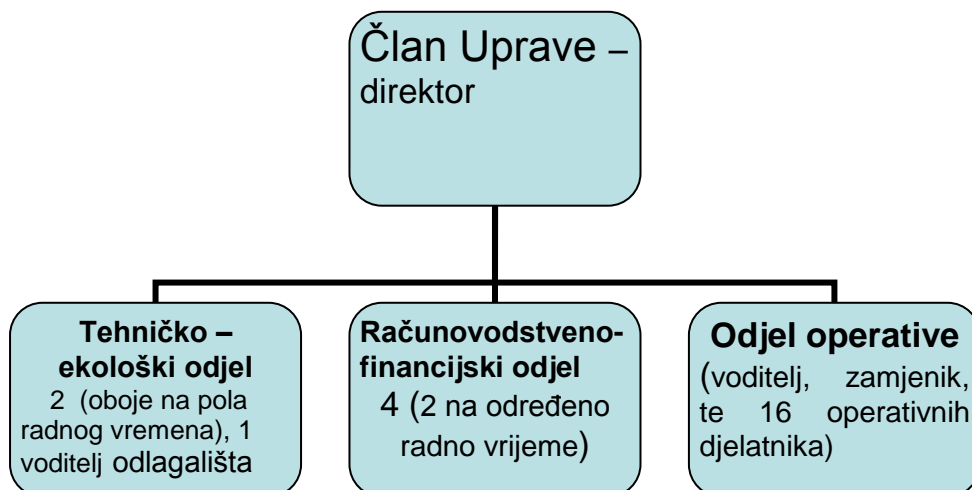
Član Uprave – direktor

Tehničko – ekološki odjel
2 (oboje na pola radnog vremena), 1 voditelj odlagališta

Računovodstveno-financijski odjel
4 (2 na određeno radno vrijeme)

Odjel operative
(voditelj, zamjenik, te 16 operativnih djelatnika)